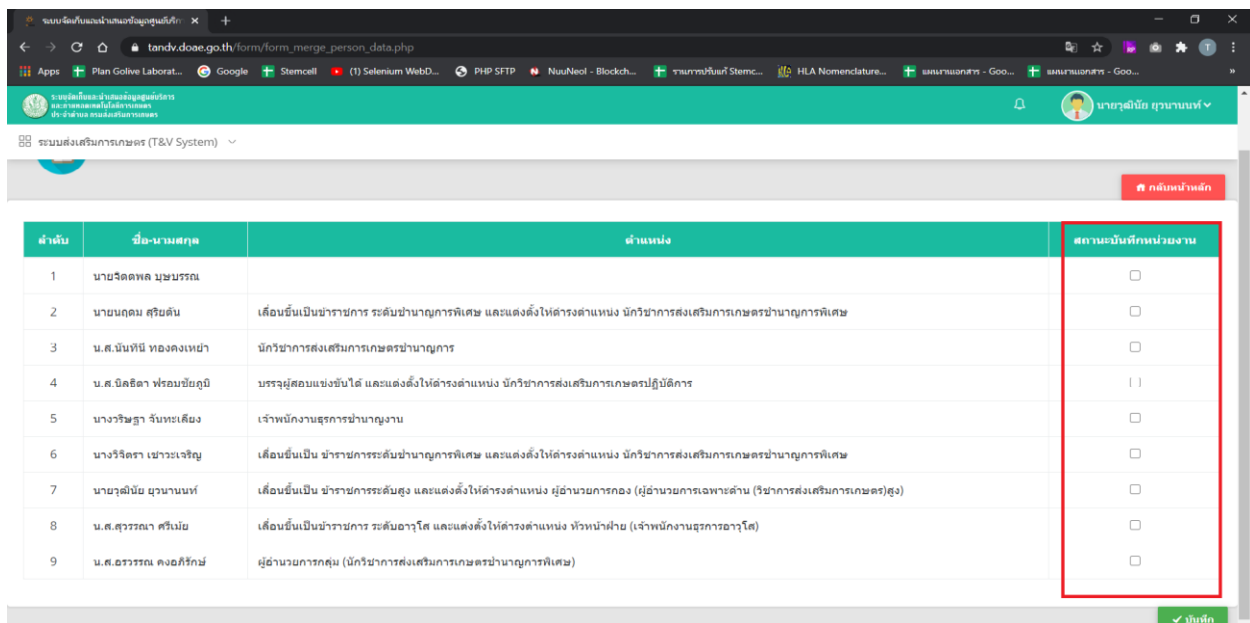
ระบบจัดเก็บและนำเสนอข้อมูลศูนย์บริการ ×

tandv.doae.go.th/form/form_merge_person_data.php

Apps Plan Golive Laborat... Google Stemcell (1) Selenium WebD... PHP SFTP NuuNeoI - Blockch... รายการปรับแก้ Stemc... HLA Nomenclature... แผนงานเอกสาร - Goo... แผนงานเอกสาร - Goo...

ระบบจัดเก็บและนำเสนอข้อมูลศูนย์บริการ และถ่ายทอดเทคโนโลยีการเกษตร ประจำตำบล กรมส่งเสริมการเกษตร

นายวุฒิชัย ยุวนานนท์

ระบบส่งเสริมการเกษตร (T&V System)

กลับหน้าหลัก

| ลำดับ | ชื่อ-นามสกุล | ตำแหน่ง | สถานะบันทึกหน่วยงาน |
|---|---|---|---|
| 1 | นายจิตตพล บุษบรรณ | | |
| 2 | นายนฤดม สุริยดัน | เลื่อนขึ้นเป็นข้าราชการ ระดับชำนาญการพิเศษ และแต่งตั้งให้ดำรงตำแหน่ง นักวิชาการส่งเสริมการเกษตรชำนาญการพิเศษ | |
| 3 | น.ส.นันทินี ทองคงเหย่า | นักวิชาการส่งเสริมการเกษตรชำนาญการ | |
| 4 | น.ส.นิลธิดา ฟรอมชัยภูมิ | บรรจุผู้สอบแข่งขันได้ และแต่งตั้งให้ดำรงตำแหน่ง นักวิชาการส่งเสริมการเกษตรปฏิบัติการ | |
| 5 | นางวริษฐา จันทะเดียง | เจ้าพนักงานธุรการชำนาญงาน | |
| 6 | นางวิจิตรา เชาวะเจริญ | เลื่อนขึ้นเป็น ข้าราชการระดับชำนาญการพิเศษ และแต่งตั้งให้ดำรงตำแหน่ง นักวิชาการส่งเสริมการเกษตรชำนาญการพิเศษ | |
| 7 | นายวุฒิชัย ยุวนานนท์ | เลื่อนขึ้นเป็น ข้าราชการระดับสูง และแต่งตั้งให้ดำรงตำแหน่ง ผู้อำนวยการกอง (ผู้อำนวยการเฉพาะด้าน (วิชาการส่งเสริมการเกษตร)สูง) | |
| 8 | น.ส.ศุวรรณา ศิริเม่ย | เลื่อนขึ้นเป็นข้าราชการ ระดับอาวุโส และแต่งตั้งให้ดำรงตำแหน่ง หัวหน้าฝ่าย (เจ้าพนักงานธุรการอาวุโส) | |
| 9 | น.ส.อรวรรณ คงอภิรักษ์ | ผู้อำนวยการกลุ่ม (นักวิชาการส่งเสริมการเกษตรชำนาญการพิเศษ) | |

บันทึก